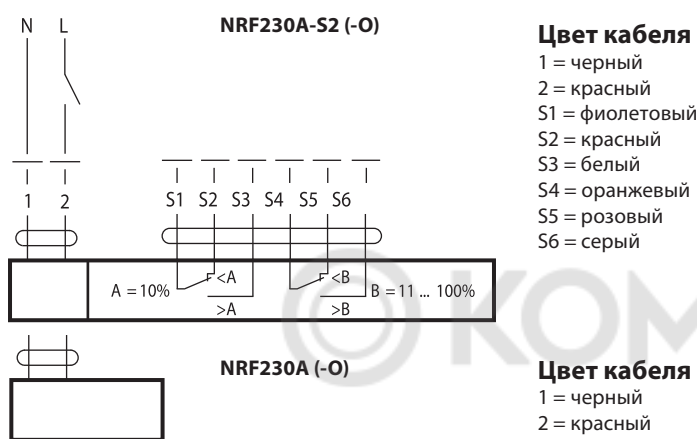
N L

NRF230A-S2 (-O)

1 2

S1 S2 S3 S4 S5 S6

A = 10%

<A

>A

<B

>B

B = 11 ... 100%

NRF230A (-O)

Цвет кабеля
1 = черный
2 = красный
S1 = фиолетовый
S2 = красный
S3 = белый
S4 = оранжевый
S5 = розовый
S6 = серый

Цвет кабеля
1 = черный
2 = красный

KOM